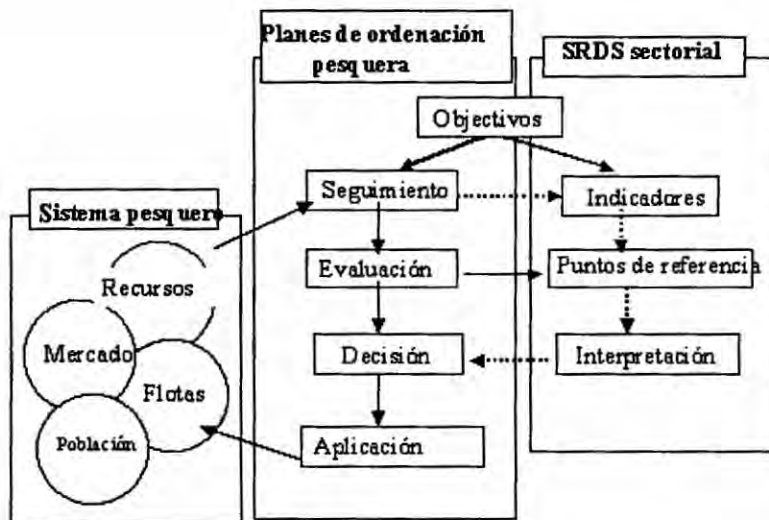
Planes de ordenación pesquera

SRDS sectorial

Objectivos

Sistema pesquero

Seguimiento

Indicadores

Recursos

Evaluación

Puntos de referencia

Mercado

Decisión

Interpretación

Flotas

Población

Aplicación